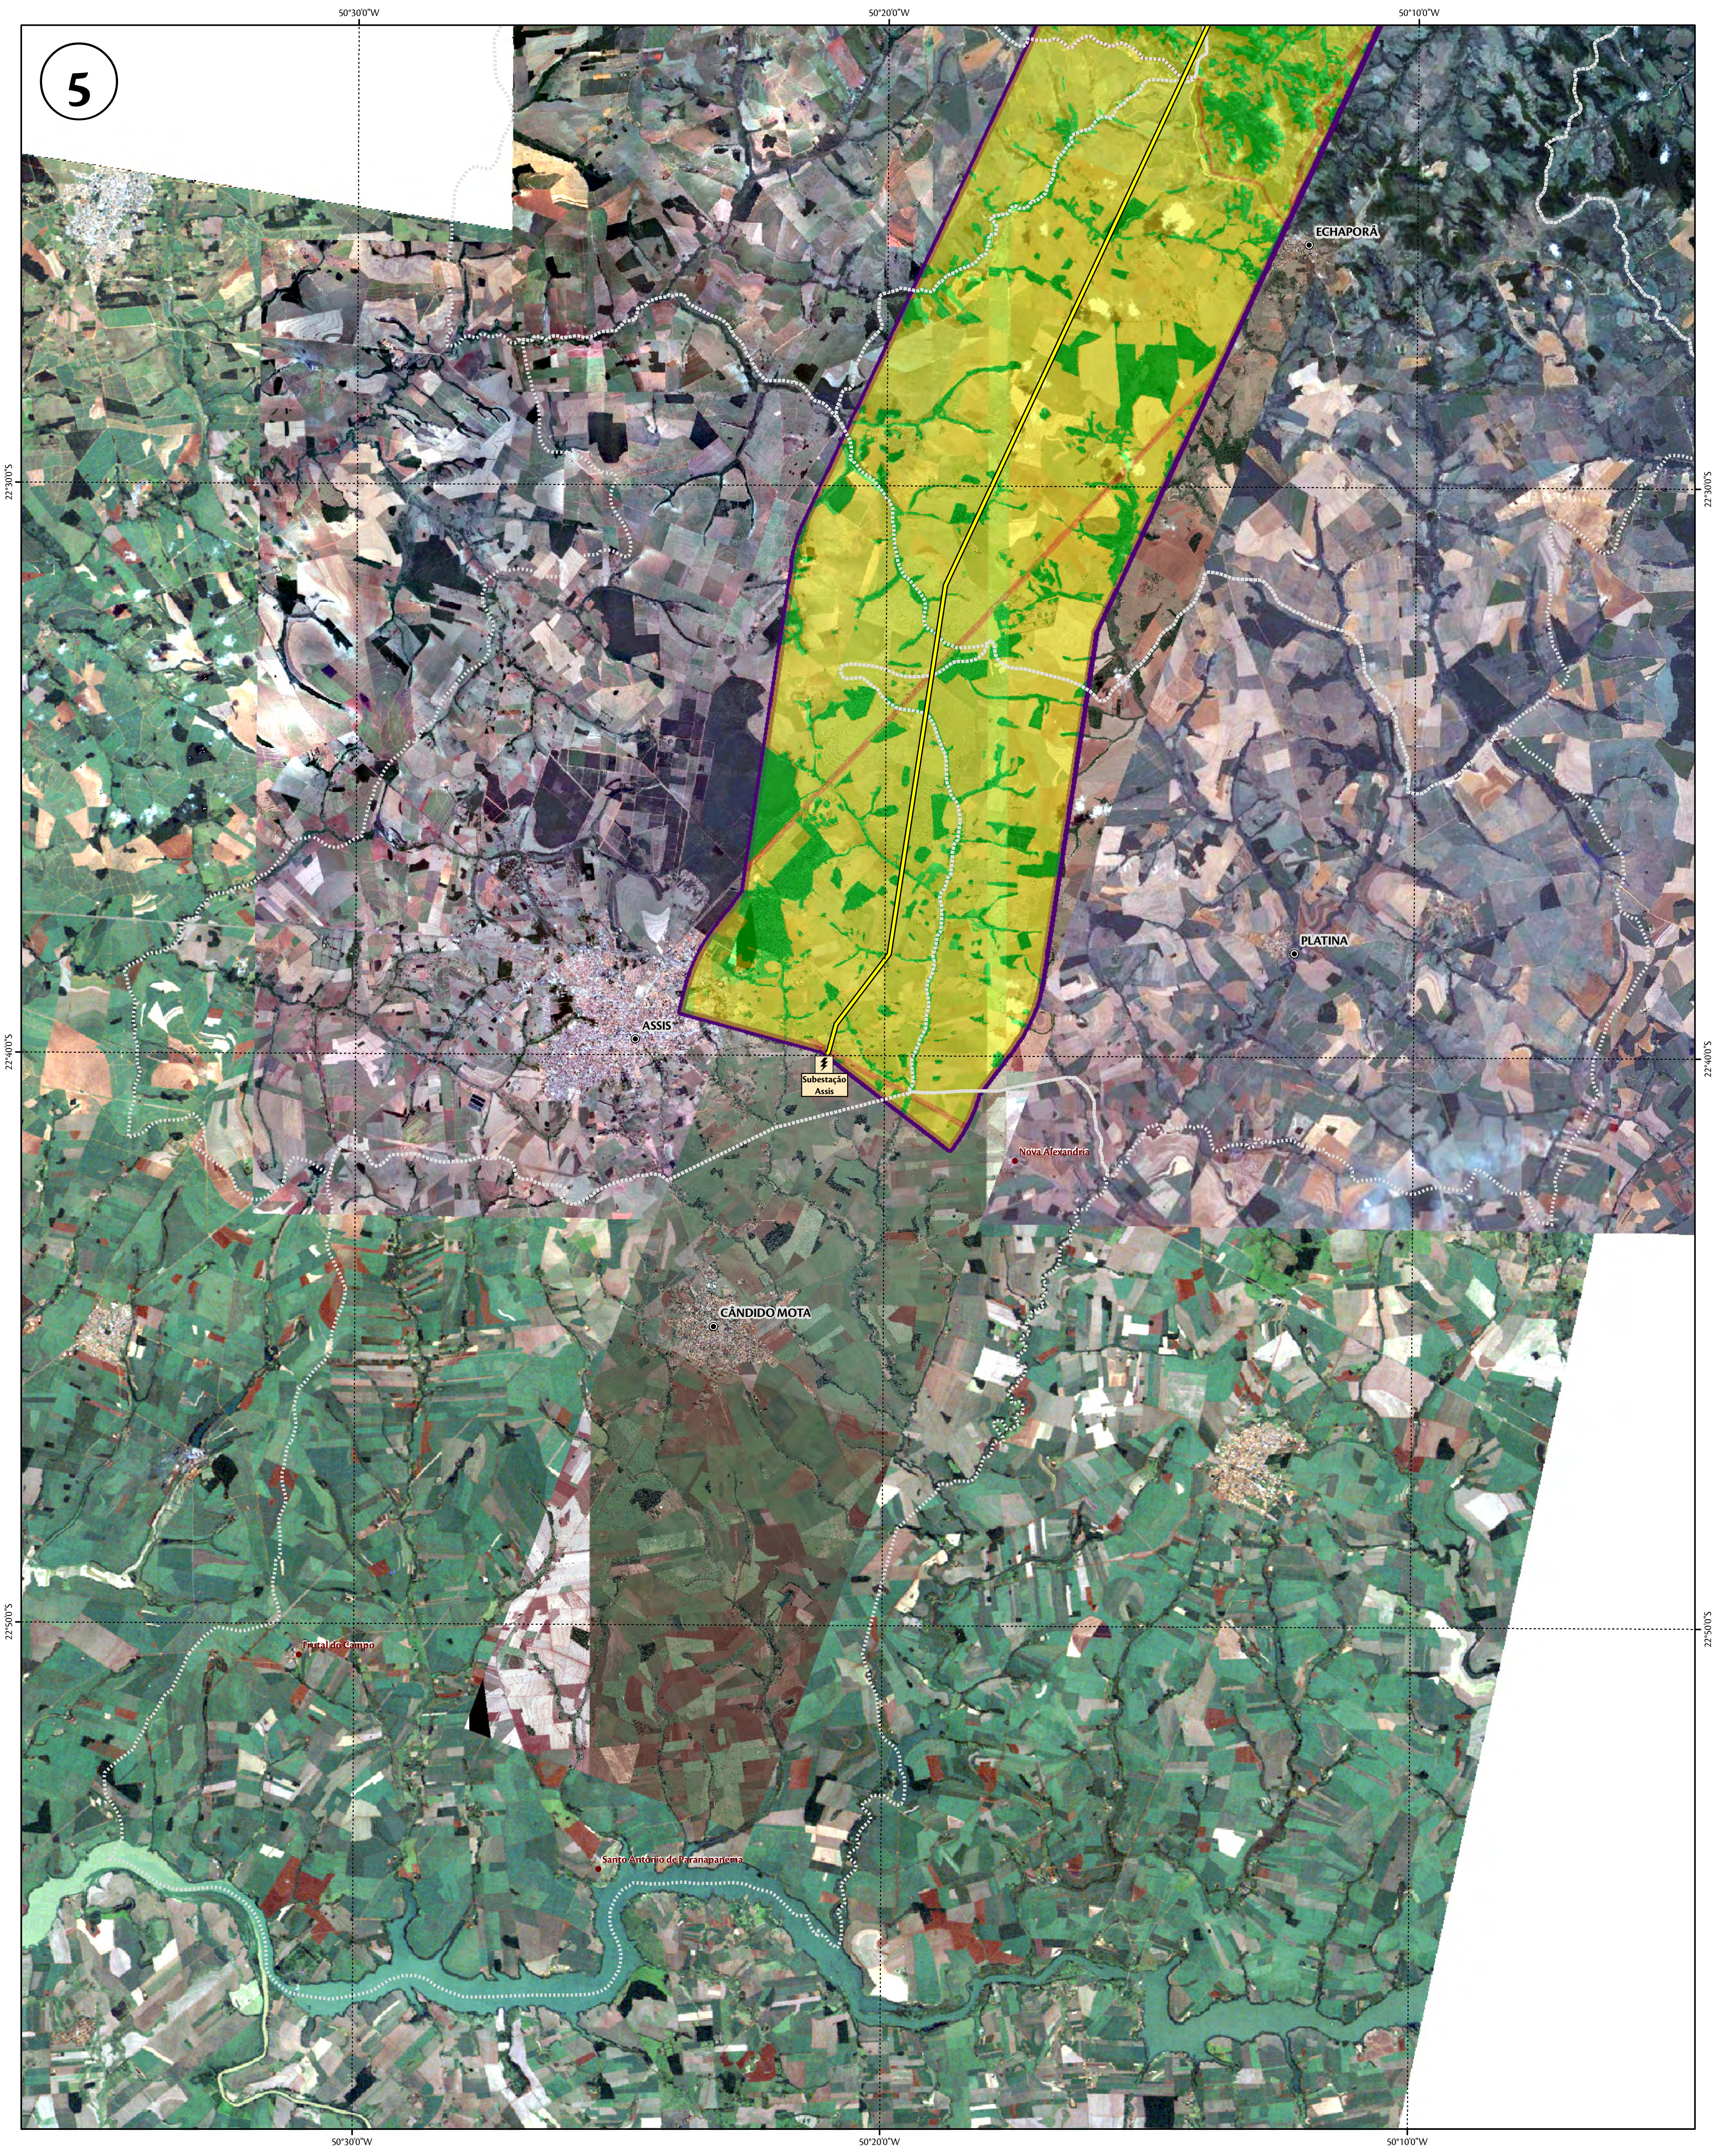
5

50°30'0"W

50°20'0"W

50°10'0"W

ECHAPORÃ

22°30'0"S

22°30'0"S

PLATINA

ASSIS

Subestação Assis

22°40'0"S

22°40'0"S

Nova Alexandria

CÂNDIDO MOTA

22°50'0"S

22°50'0"S

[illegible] do Campo

Santo Antônio do Paranapanema

50°30'0"W

50°20'0"W

50°10'0"W